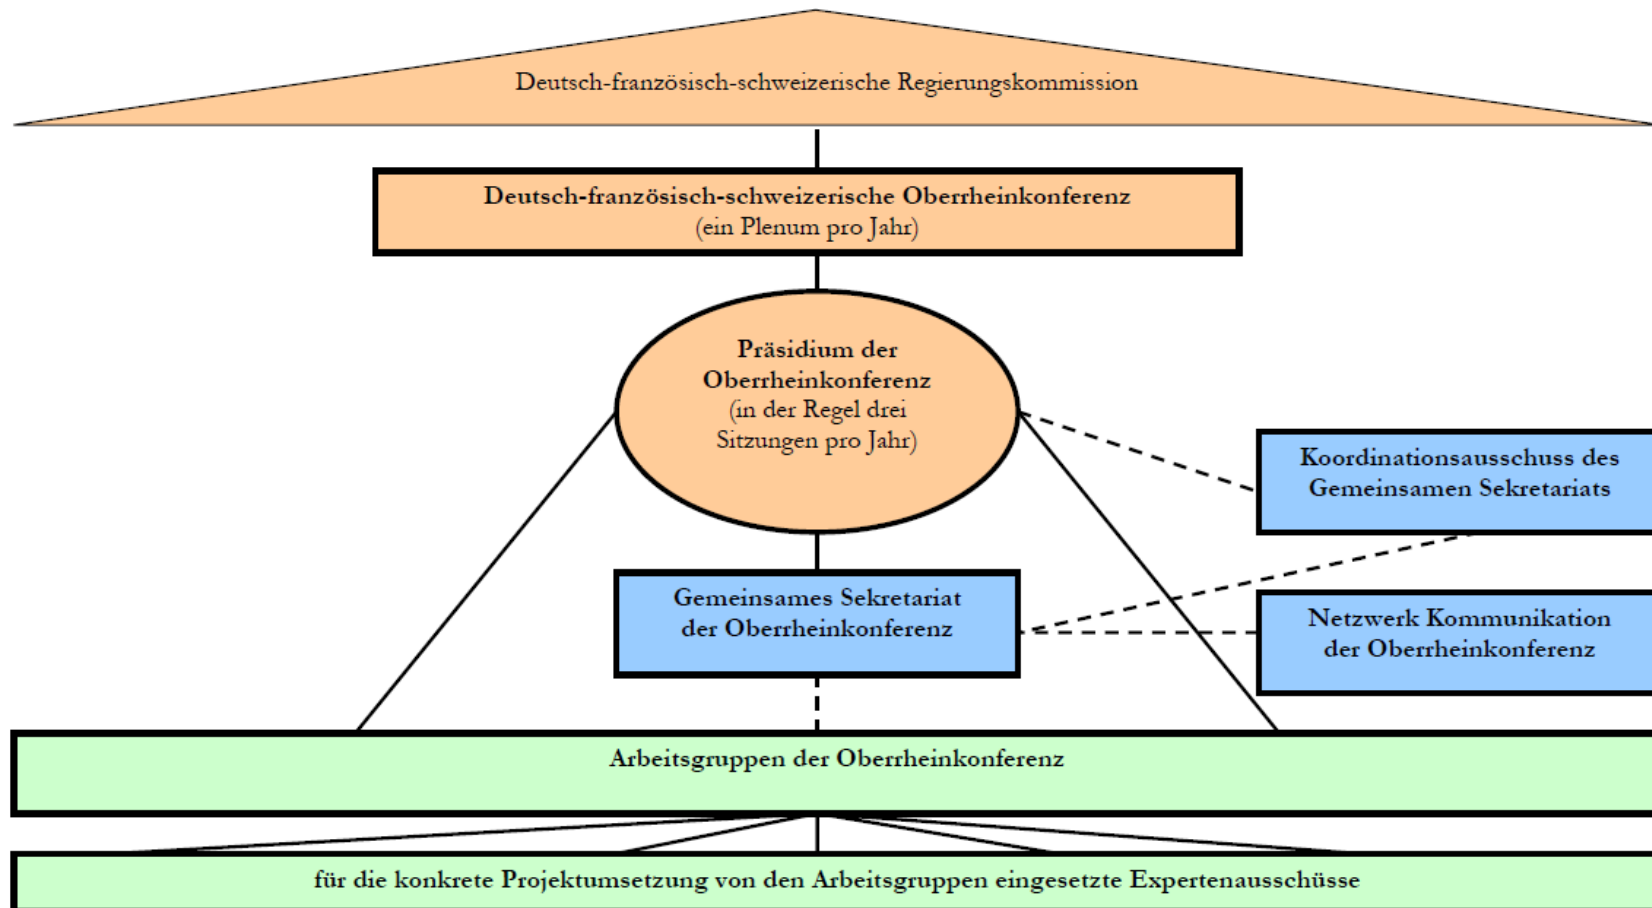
Deutsch-französisch-schweizerische Regierungskommission

Deutsch-französisch-schweizerische Oberrheinkonferenz
(ein Plenum pro Jahr)

Präsidium der Oberrheinkonferenz
(in der Regel drei Sitzungen pro Jahr)

Koordinationsausschuss des Gemeinsamen Sekretariats

Gemeinsames Sekretariat der Oberrheinkonferenz

Netzwerk Kommunikation der Oberrheinkonferenz

Arbeitsgruppen der Oberrheinkonferenz

für die konkrete Projektumsetzung von den Arbeitsgruppen eingesetzte Expertenausschüsse